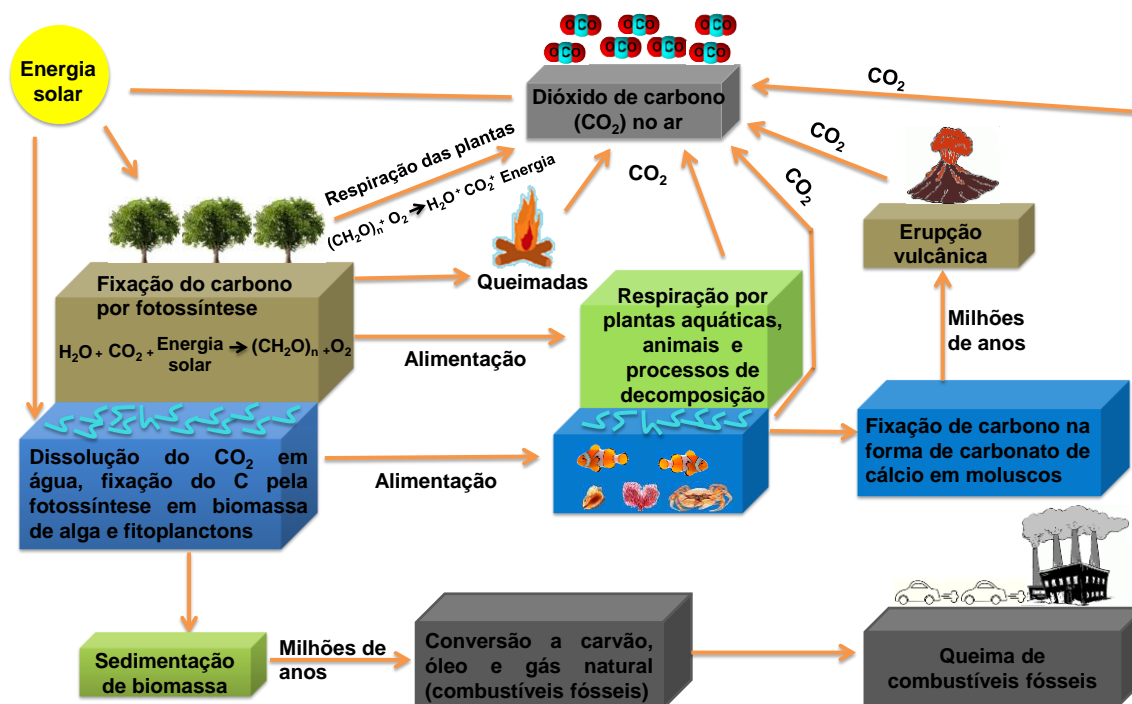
OCO OCO OCO
OCO OCO OCO OCO

Energia solar

Dióxido de carbono ($CO_2$) no ar

$CO_2$

$CO_2$

$CO_2$

Respiração das plantas

$(CH_2O)_n + O_2 \rightarrow H_2O + CO_2 +$ Energia

$CO_2$

Queimadas

Erupção vulcânica

Fixação do carbono por fotossíntese

$H_2O + CO_2 +$ Energia solar $\rightarrow (CH_2O)_n + O_2$

Alimentação

Respiração por plantas aquáticas, animais e processos de decomposição

Milhões de anos

Fixação de carbono na forma de carbonato de cálcio em moluscos

Dissolução do $CO_2$ em água, fixação do C pela fotossíntese em biomassa de alga e fitoplanctons

Alimentação

Sedimentação de biomassa

Milhões de anos

Conversão a carvão, óleo e gás natural (combustíveis fósseis)

Queima de combustíveis fósseis